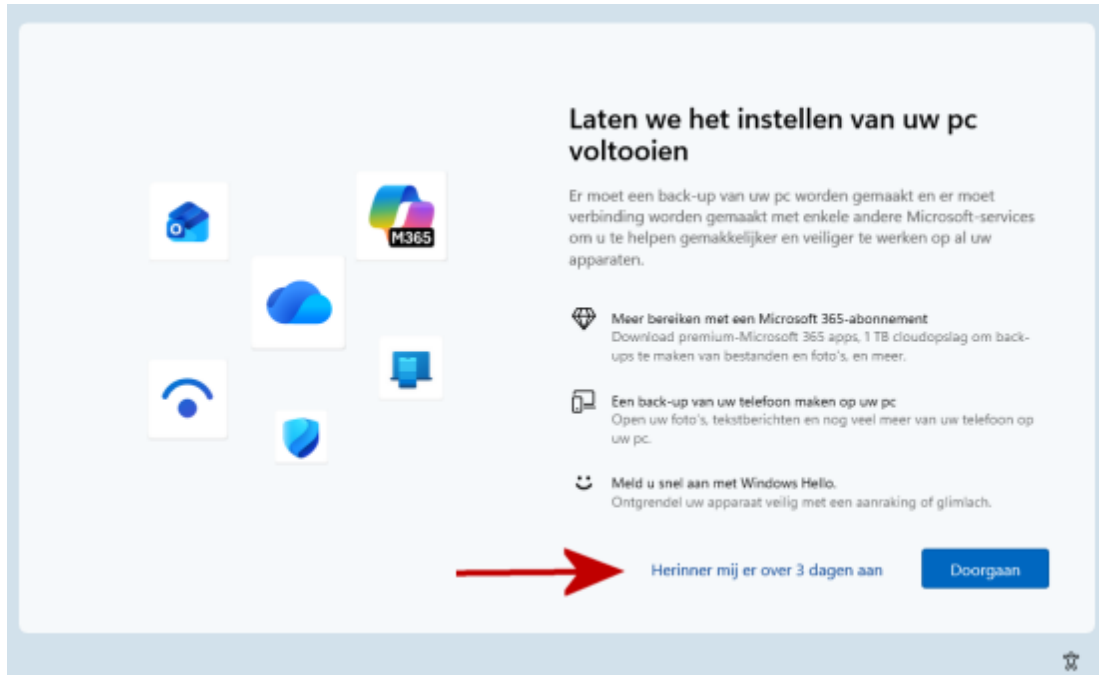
M365

Laten we het instellen van uw pc voltooien

Er moet een back-up van uw pc worden gemaakt en er moet verbinding worden gemaakt met enkele andere Microsoft-services om u te helpen gemakkelijker en veiliger te werken op al uw apparaten.

Meer bereiken met een Microsoft 365-abonnement
Download premium-Microsoft 365 apps, 1 TB cloudopslag om back-ups te maken van bestanden en foto's, en meer.

Een back-up van uw telefoon maken op uw pc
Open uw foto's, tekstberichten en nog veel meer van uw telefoon op uw pc.

Meld u snel aan met Windows Hello.
Ontgrendel uw apparaat veilig met een aanraking of glimlach.

Herinner mij er over 3 dagen aan

Doorgaan